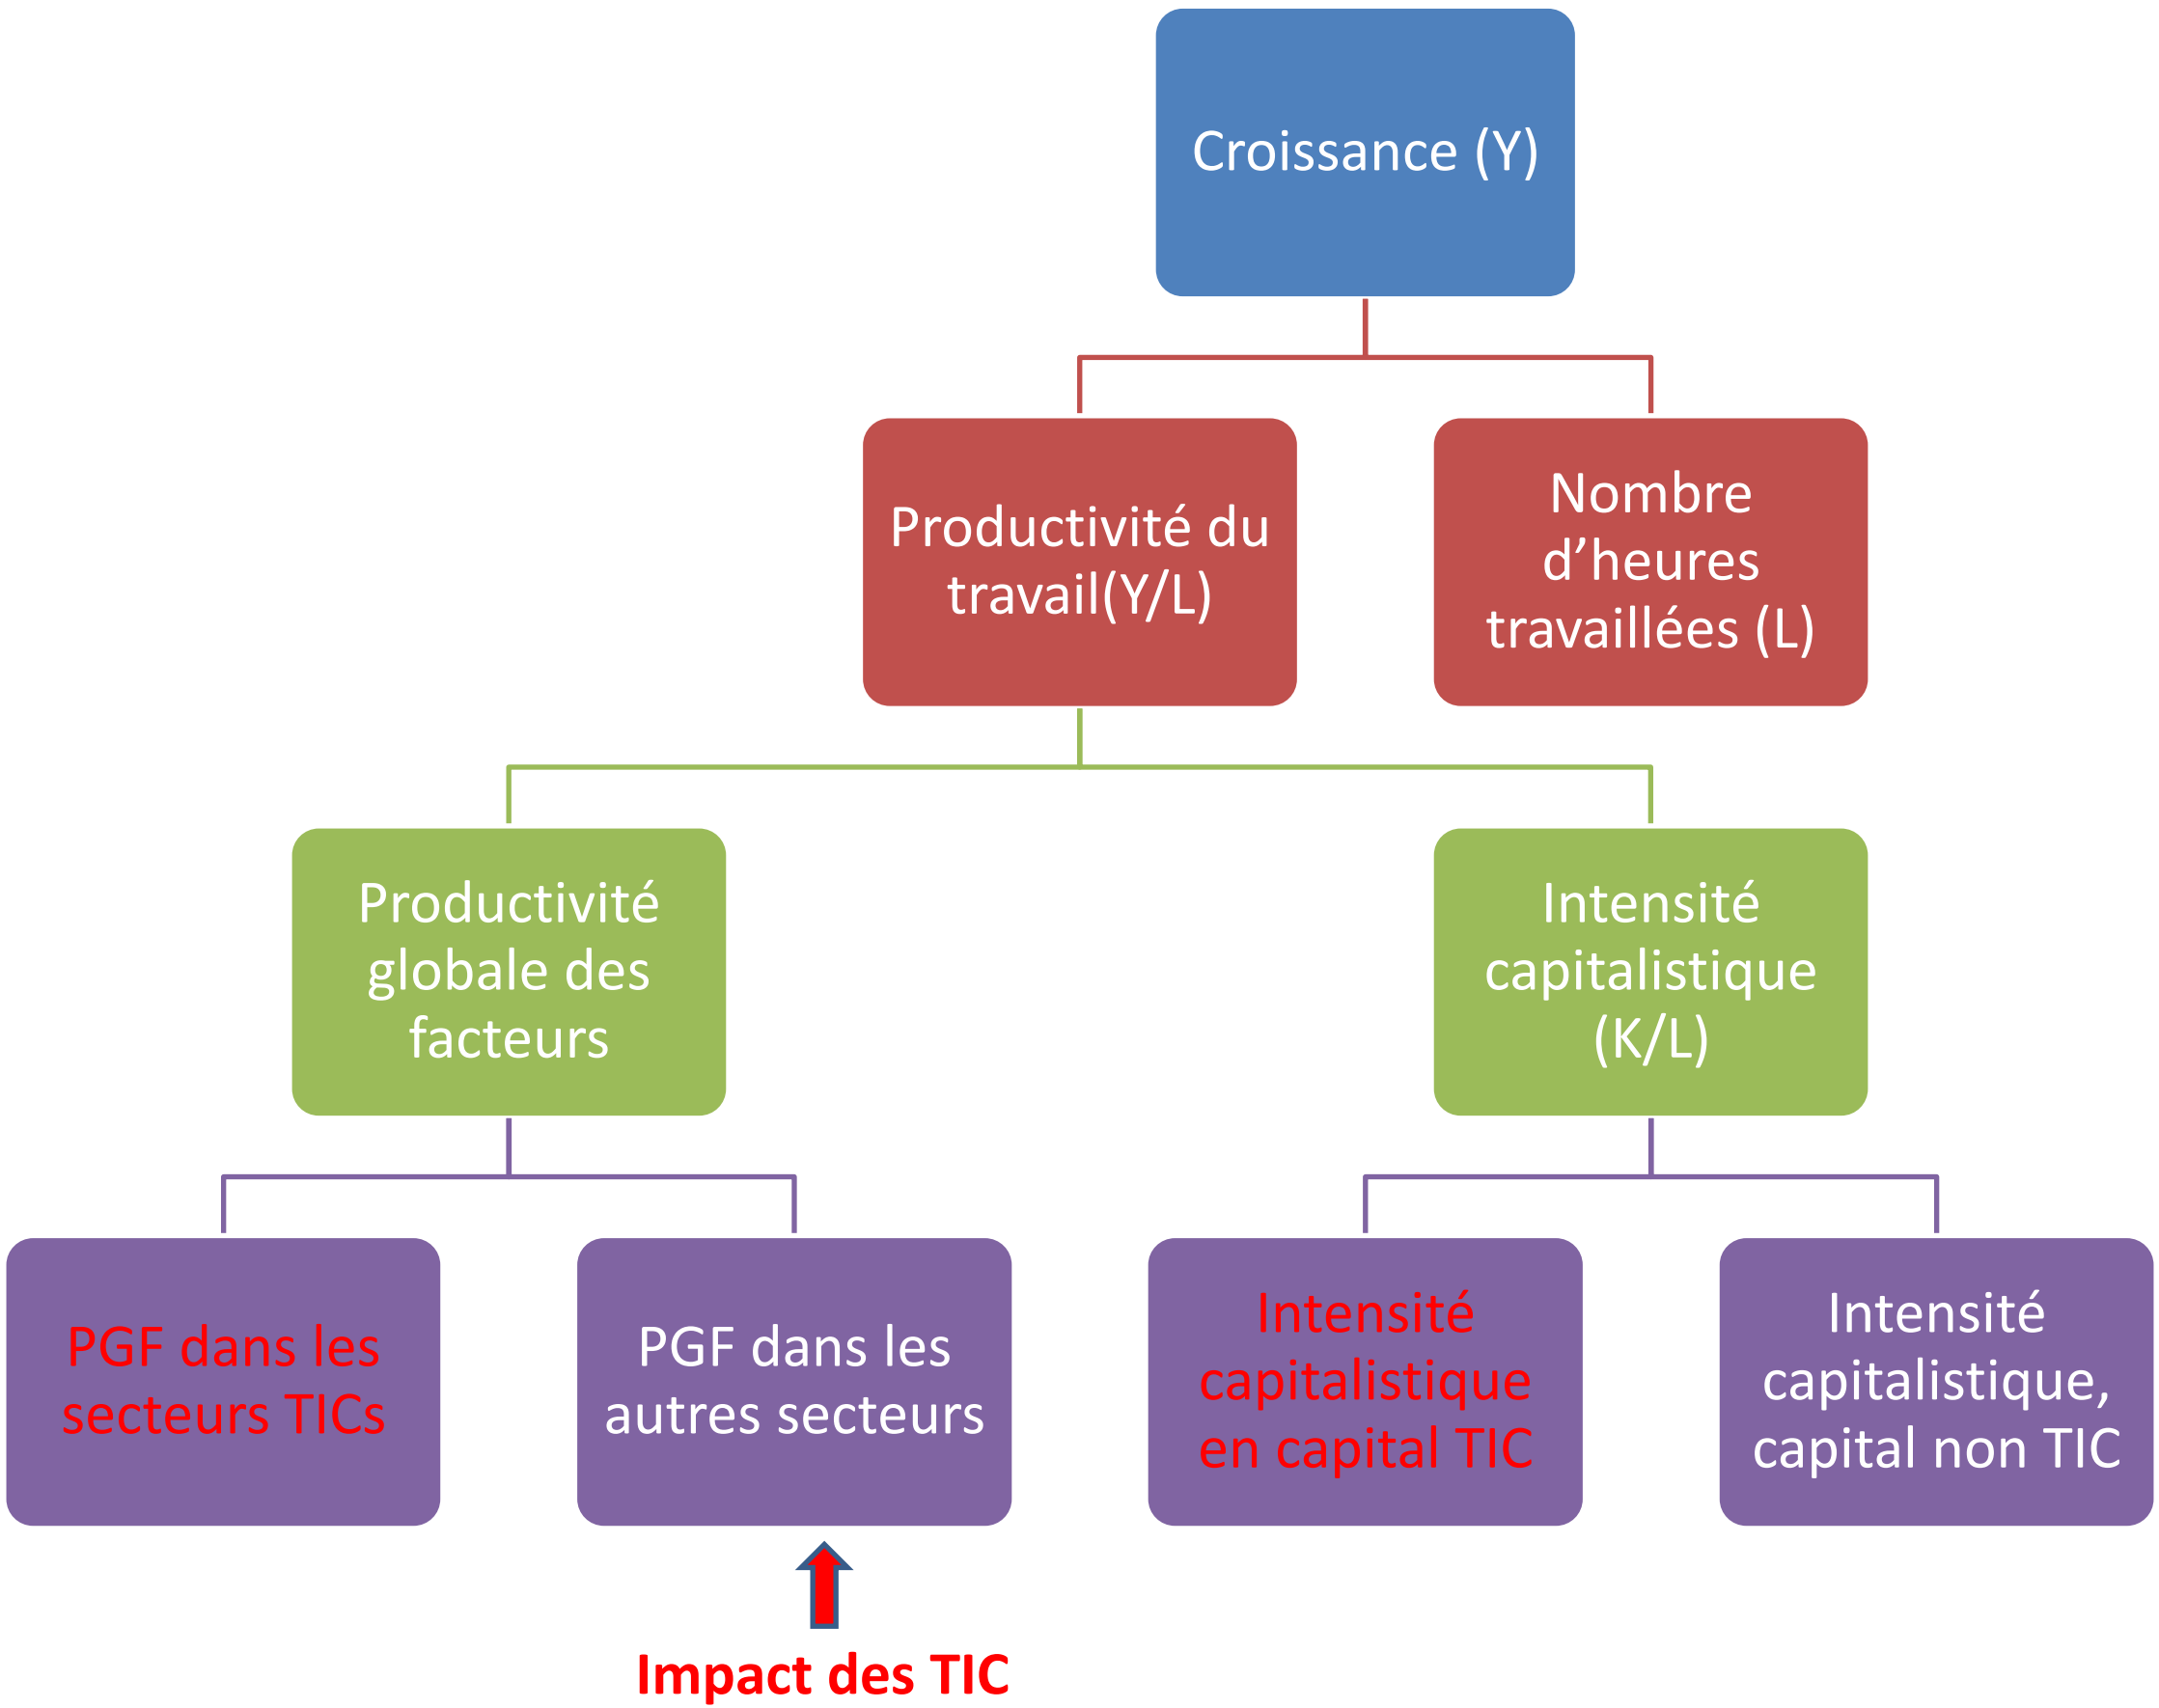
Croissance (Y)

Productivité du travail(Y/L)

Nombre d’heures travaillées (L)

Productivité globale des facteurs

Intensité capitalistique (K/L)

PGF dans les secteurs TICs

PGF dans les autres secteurs

Intensité capitalistique en capital TIC

Intensité capitalistique, capital non TIC

Impact des TIC